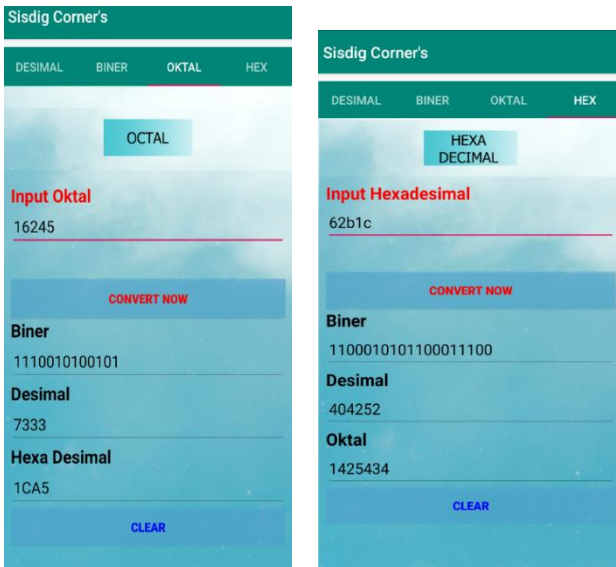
Sisdig Corner's

DESIMAL BINER OKTAL HEX

OCTAL

Input Oktal

16245

CONVERT NOW

Biner

1110010100101

Desimal

7333

Hexa Desimal

1CA5

CLEAR

Sisdig Corner's

DESIMAL BINER OKTAL HEX

HEXA DECIMAL

Input Hexadesimal

62b1c

CONVERT NOW

Biner

1100010101100011100

Desimal

404252

Oktal

1425434

CLEAR